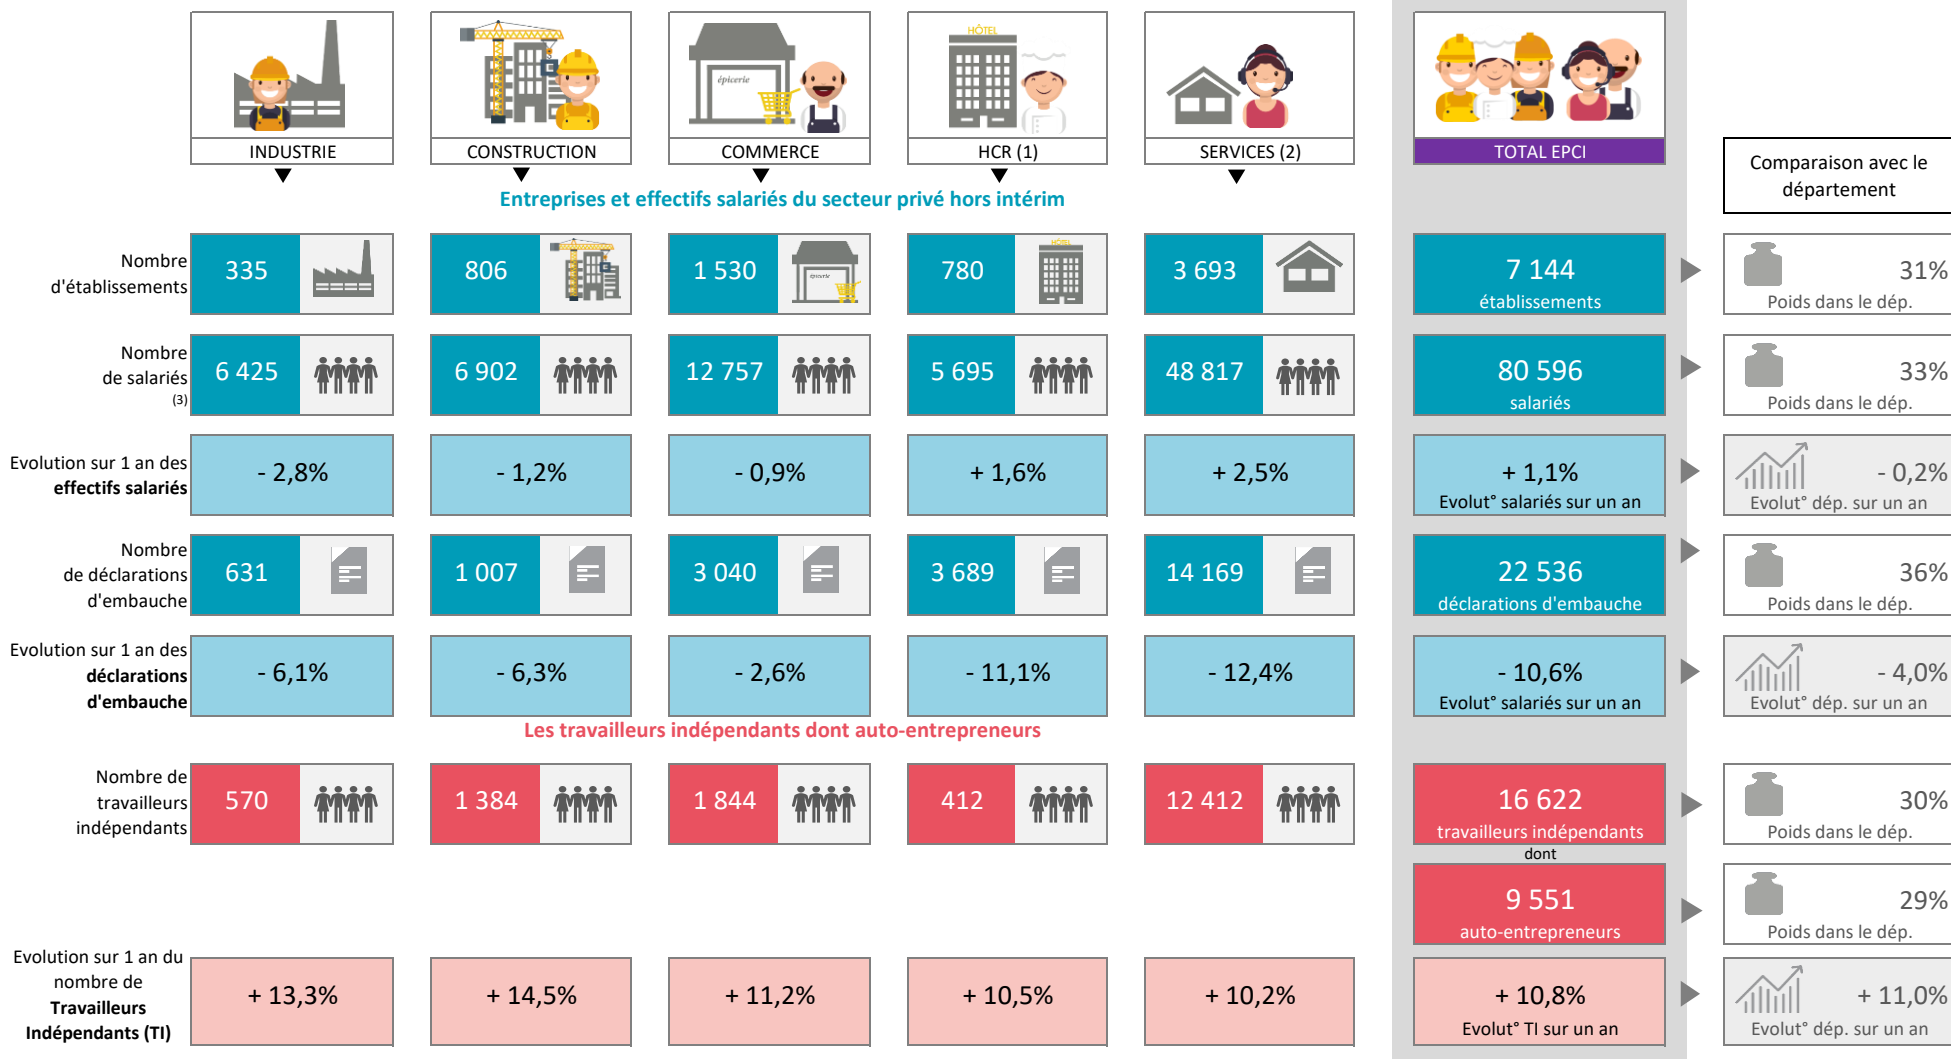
épicerie
HÔTEL

INDUSTRIE | CONSTRUCTION | COMMERCE | HCR (1) | SERVICES (2) | TOTAL EPCI

Comparaison avec le département

Entreprises et effectifs salariés du secteur privé hors intérim

| | INDUSTRIE | CONSTRUCTION | COMMERCE | HCR (1) | SERVICES (2) | TOTAL EPCI | Comparaison avec le département |
|---|---|---|---|---|---|---|---|
| Nombre d'établissements | 335 | 806 | 1 530 | 780 | 3 693 | 7 144 établissements | 31% Poids dans le dép. |
| Nombre de salariés (3) | 6 425 | 6 902 | 12 757 | 5 695 | 48 817 | 80 596 salariés | 33% Poids dans le dép. |
| Evolution sur 1 an des **effectifs salariés** | - 2,8% | - 1,2% | - 0,9% | + 1,6% | + 2,5% | + 1,1% Evolut° salariés sur un an | - 0,2% Evolut° dép. sur un an |
| Nombre de déclarations d'embauche | 631 | 1 007 | 3 040 | 3 689 | 14 169 | 22 536 déclarations d'embauche | 36% Poids dans le dép. |
| Evolution sur 1 an des **déclarations d'embauche** | - 6,1% | - 6,3% | - 2,6% | - 11,1% | - 12,4% | - 10,6% Evolut° salariés sur un an | - 4,0% Evolut° dép. sur un an |

Les travailleurs indépendants dont auto-entrepreneurs

| | INDUSTRIE | CONSTRUCTION | COMMERCE | HCR (1) | SERVICES (2) | TOTAL EPCI | Comparaison avec le département |
|---|---|---|---|---|---|---|---|
| Nombre de travailleurs indépendants | 570 | 1 384 | 1 844 | 412 | 12 412 | 16 622 travailleurs indépendants | 30% Poids dans le dép. |
| | | | | | | dont 9 551 auto-entrepreneurs | 29% Poids dans le dép. |
| Evolution sur 1 an du nombre de **Travailleurs Indépendants (TI)** | + 13,3% | + 14,5% | + 11,2% | + 10,5% | + 10,2% | + 10,8% Evolut° TI sur un an | + 11,0% Evolut° dép. sur un an |